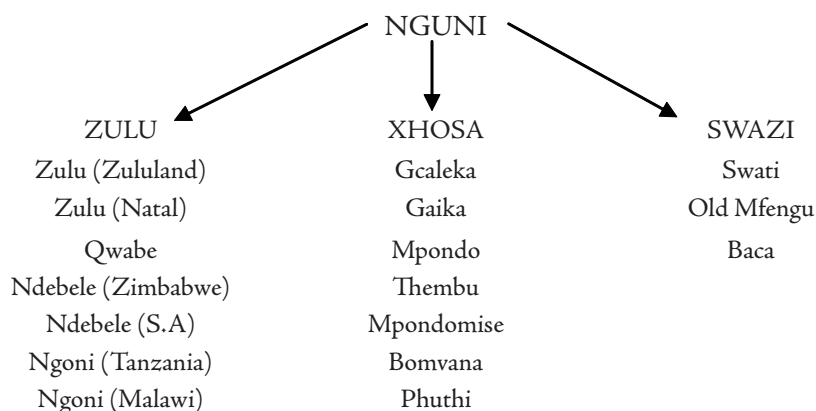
NGUNI

ZULU
Zulu (Zululand)
Zulu (Natal)
Qwabe
Ndebele (Zimbabwe)
Ndebele (S.A)
Ngoni (Tanzania)
Ngoni (Malawi)

XHOSA
Gcaleka
Gaika
Mpondo
Thembu
Mpondomise
Bomvana
Phuthi

SWAZI
Swati
Old Mfengu
Baca